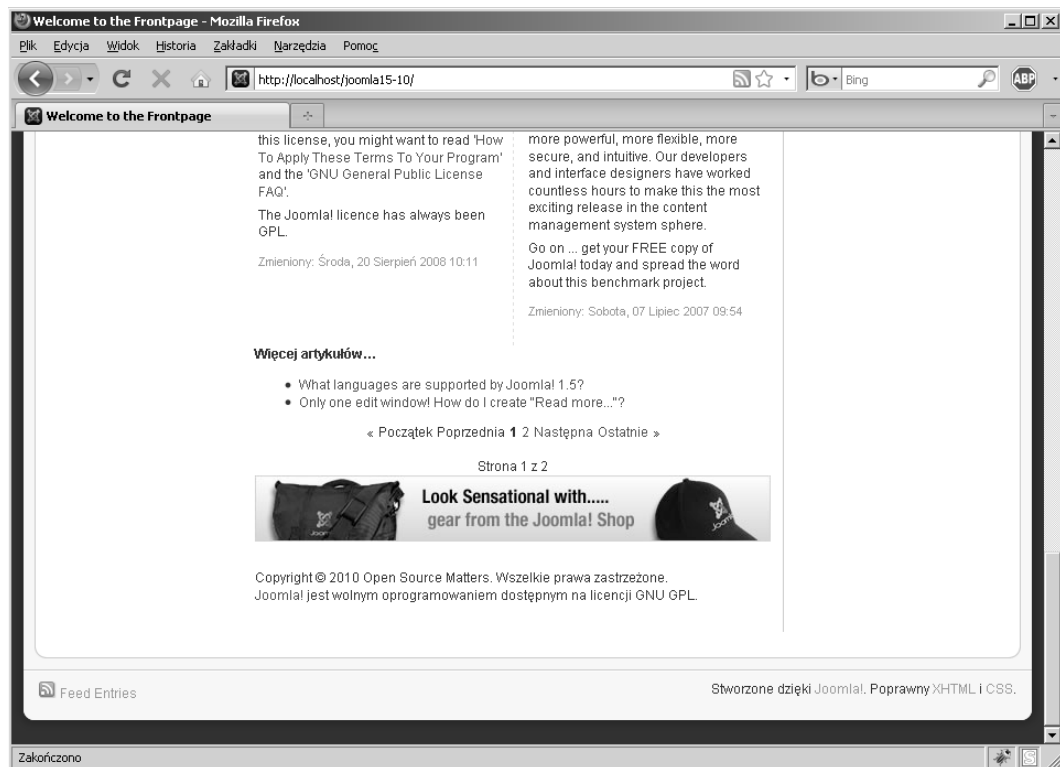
Welcome to the Frontpage - Mozilla Firefox

Plik Edycja Widok Historia Zakładki Narzędzia Pomoc

http://localhost/joomla15-10/

Bing

ABP

Welcome to the Frontpage

this license, you might want to read 'How To Apply These Terms To Your Program' and the 'GNU General Public License FAQ'.

The Joomla! licence has always been GPL.

Zmieniony: Środa, 20 Sierpień 2008 10:11

more powerful, more flexible, more secure, and intuitive. Our developers and interface designers have worked countless hours to make this the most exciting release in the content management system sphere.

Go on ... get your FREE copy of Joomla! today and spread the word about this benchmark project.

Zmieniony: Sobota, 07 Lipiec 2007 09:54

Więcej artykułów...

• What languages are supported by Joomla! 1.5?
• Only one edit window! How do I create "Read more..."?

« Początek Poprzednia 1 2 Następna Ostatnie »

Strona 1 z 2

Look Sensational with.....
gear from the Joomla! Shop

Copyright © 2010 Open Source Matters. Wszelkie prawa zastrzeżone.
Joomla! jest wolnym oprogramowaniem dostępnym na licencji GNU GPL.

Feed Entries

Stworzone dzięki Joomla!. Poprawny XHTML i CSS.

Zakończono